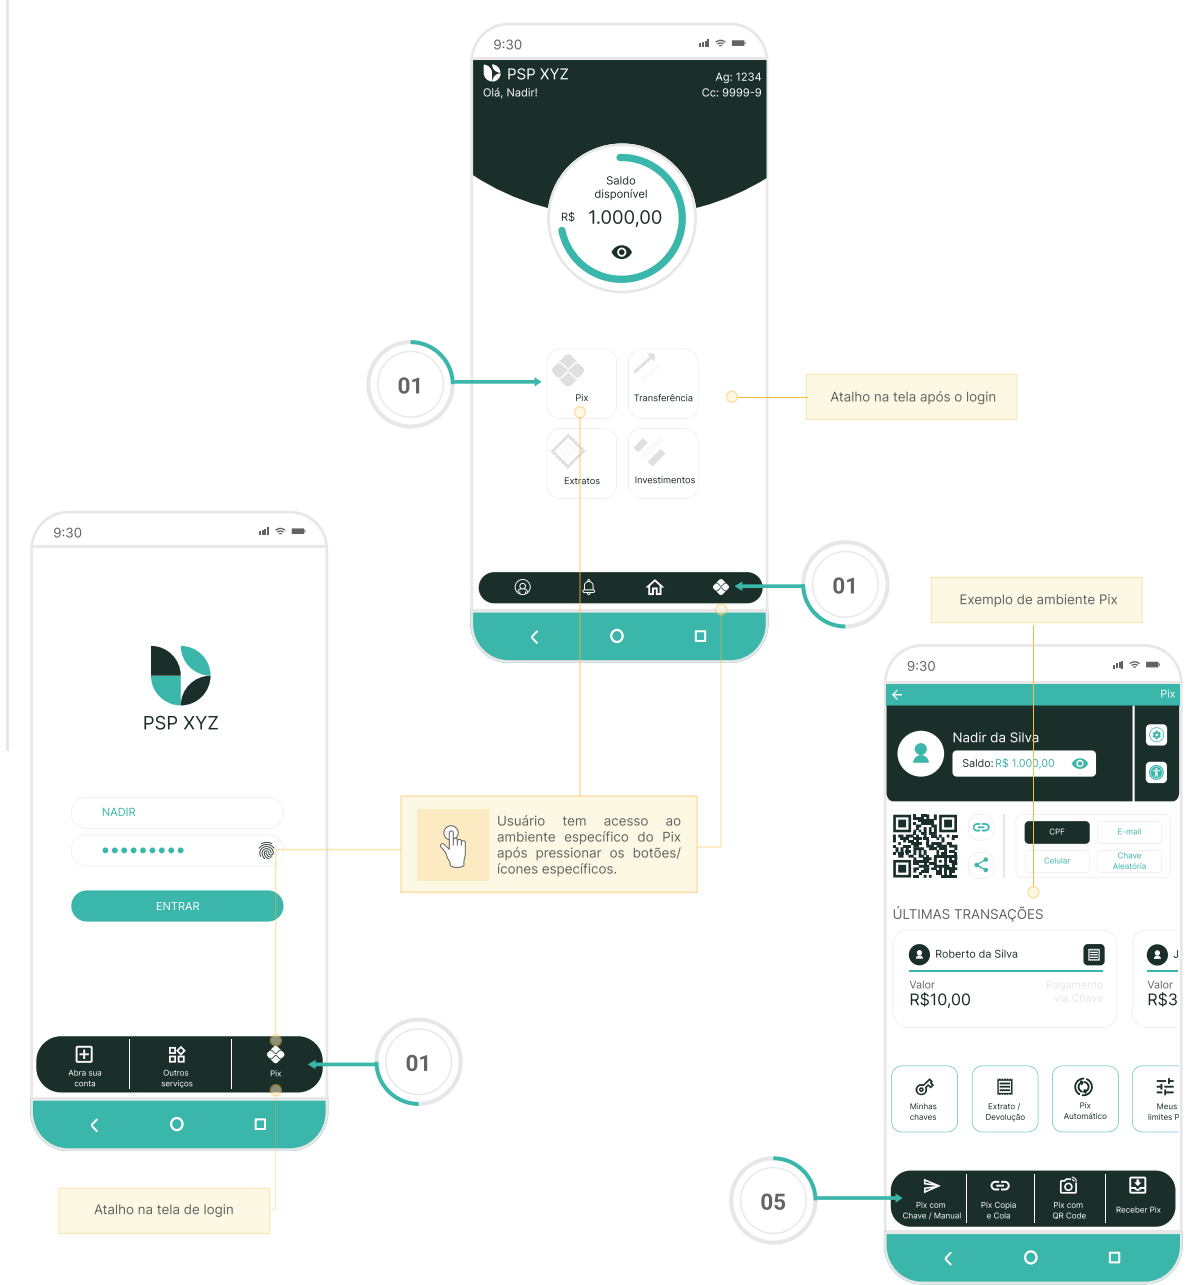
9:30

PSP XYZ
Olá, Nadir!
Ag: 1234
Cc: 9999-9

Saldo disponível
R$ 1.000,00

01

Pix
Transferência
Extratos
Investimentos

Atalho na tela após o login

01

Exemplo de ambiente Pix

9:30

PSP XYZ

NADIR
••••••••••

ENTRAR

Usuário tem acesso ao ambiente específico do Pix após pressionar os botões/ícones específicos.

Abra sua conta
Outros serviços
Pix

01

Atalho na tela de login

9:30
Pix
Nadir da Silva
Saldo: R$ 1.000,00

CPF
E-mail
Celular
Chave Aleatória

ÚLTIMAS TRANSAÇÕES

Roberto da Silva
Valor
R$10,00
Pagamento via Chave

J
Valor
R$3

Minhas chaves
Extrato / Devolução
Pix Automático
Meus limites P

05

Pix com Chave / Manual
Pix Copia e Cola
Pix com QR Code
Receber Pix